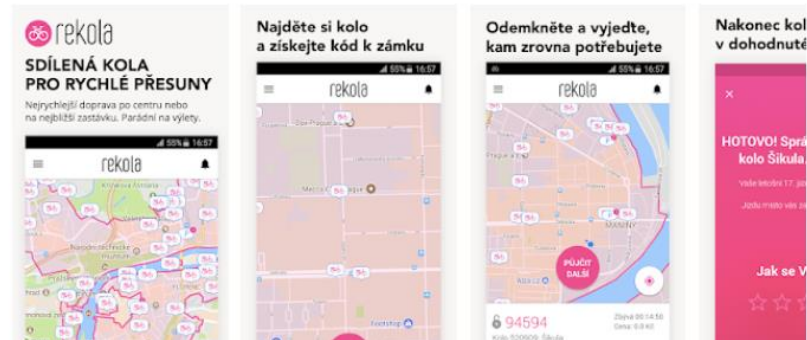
rekola

SDÍLENÁ KOLA PRO RYCHLÉ PŘESUNY

Nejrychlejší doprava po centru nebo na nejbližší zastávku. Parádní na výlety.

55% 16:57

rekola

Najděte si kolo a získejte kód k zámku

55% 16:57

rekola

Odemkněte a vyjeďte, kam zrovna potřebujete

55% 16:57

rekola

PŮJČIT DALŠÍ

94594

Nakonec kolo v dohodnuté

HOTOVO! Sprá kolo Šikula

Jak se V